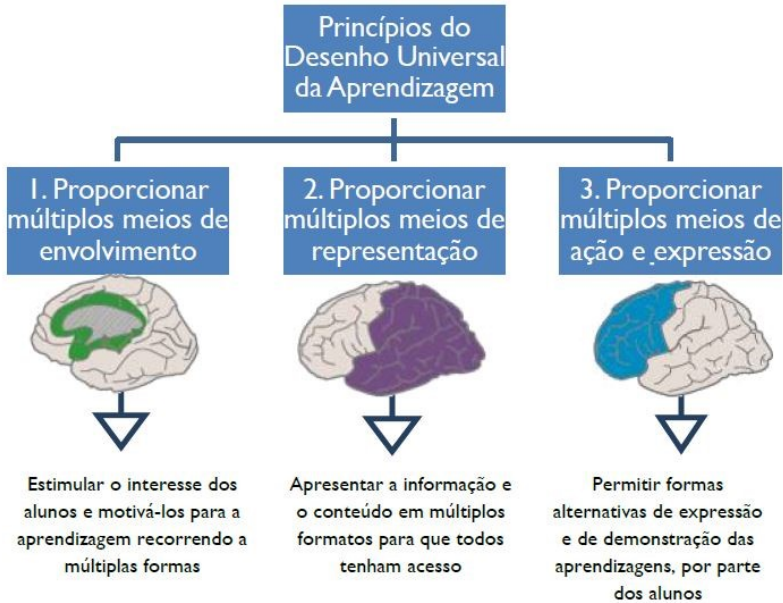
Princípios do Desenho Universal da Aprendizagem

1. Proporcionar múltiplos meios de envolvimento

2. Proporcionar múltiplos meios de representação

3. Proporcionar múltiplos meios de ação e expressão

Estimular o interesse dos alunos e motivá-los para a aprendizagem recorrendo a múltiplas formas

Apresentar a informação e o conteúdo em múltiplos formatos para que todos tenham acesso

Permitir formas alternativas de expressão e de demonstração das aprendizagens, por parte dos alunos